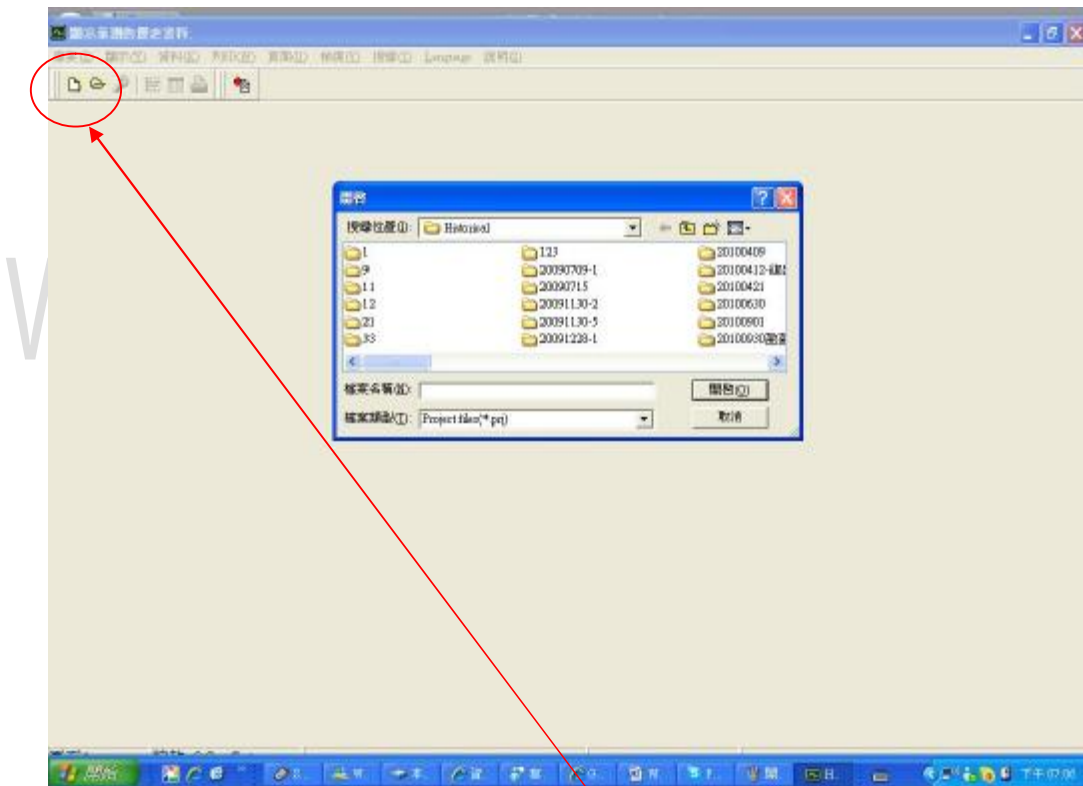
顯示薪酬歷史資料

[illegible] Language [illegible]

開啟

搜尋位置(I): Historical

1
9
11
12
21
33
123
20090709-1
20090715
20091130-2
20091130-5
20091228-1
20100409
20100412-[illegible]
20100421
20100630
20100901
20100930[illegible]

檔案名稱(N):
檔案類型(T): Project files(*.prj)

開啟(O)
取消

開始

下午 07:00